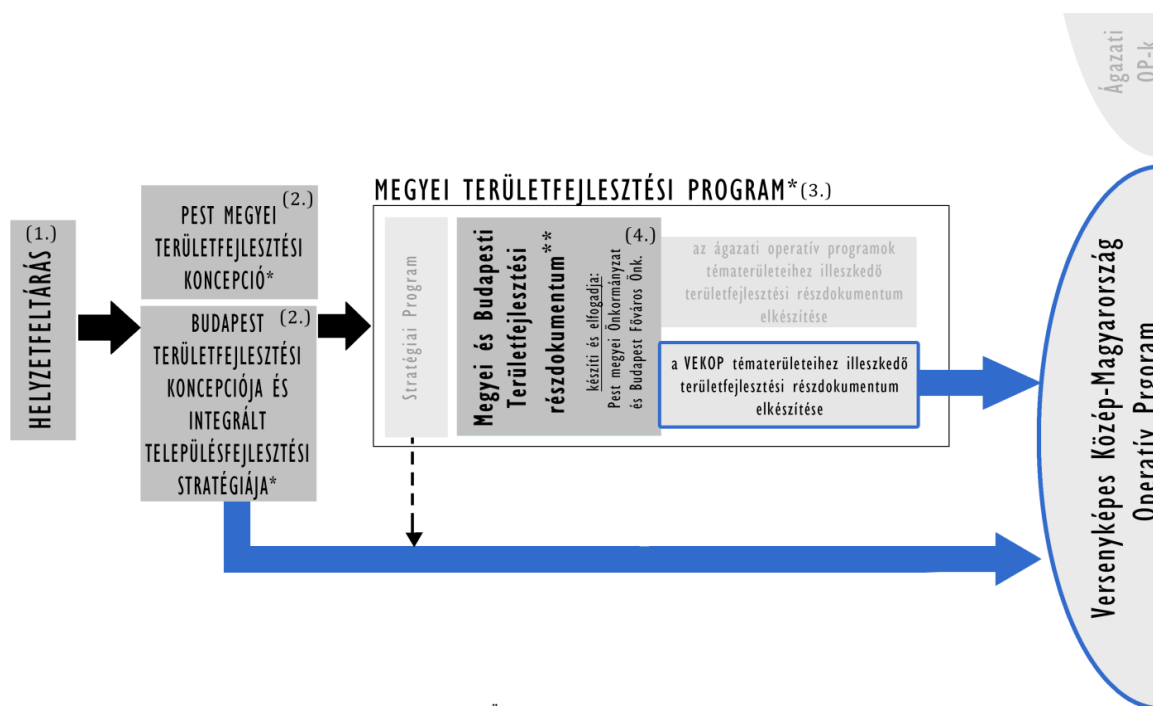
Ágazati OP-k

(1.)
HELYZETFELTÁRÁS

(2.)
PEST MEGYEI TERÜLETFEJLESZTÉSI KONCEPCIÓ*

BUDAPEST (2.)
TERÜLETFEJLESZTÉSI KONCEPCIÓJA ÉS INTEGRÁLT TELEPÜLÉSFEJLESZTÉSI STRATÉGIÁJA*

MEGYEI TERÜLETFEJLESZTÉSI PROGRAM*(3.)

Stratégiai Program

(4.)
Megyei és Budapesti Területfejlesztési részdokumentum**

készíti és elfogadja: Pest megyei Önkormányzat és Budapest Főváros Önk.

az ágazati operatív programok tématerületeihez illeszkedő területfejlesztési részdokumentum elkészítése

a VEKOP tématerületeihez illeszkedő területfejlesztési részdokumentum elkészítése

Versenyképes Közép-Magyarország Operatív Program